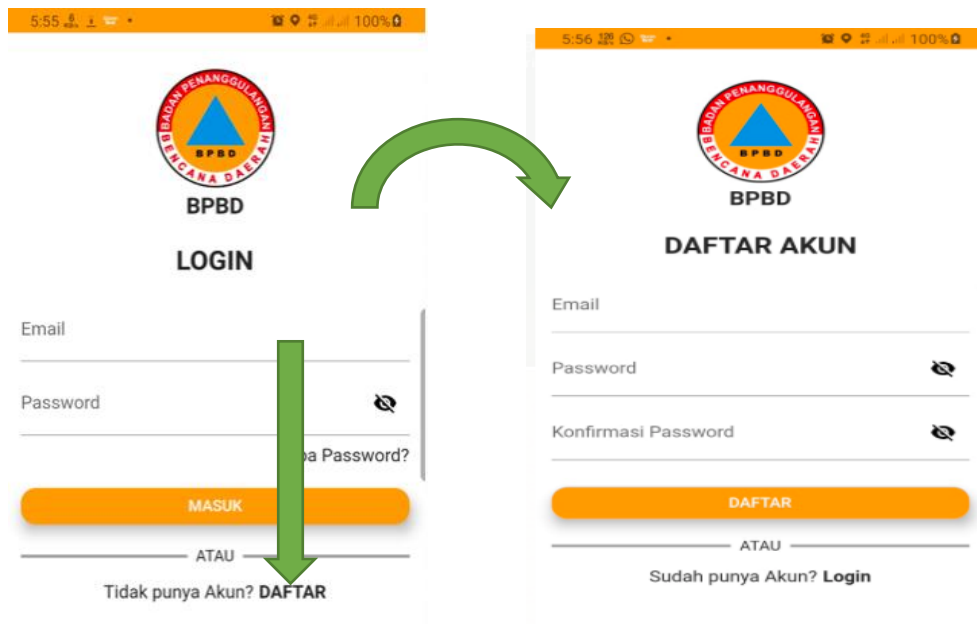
5:55 100%

BADAN PENANGGULANGAN BPBD BENCANA DAERAH

BPBD

LOGIN

Email

Password

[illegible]pa Password?

MASUK

ATAU

Tidak punya Akun? DAFTAR

5:56 100%

BADAN PENANGGULANGAN BPBD BENCANA DAERAH

BPBD

DAFTAR AKUN

Email

Password

Konfirmasi Password

DAFTAR

ATAU

Sudah punya Akun? Login